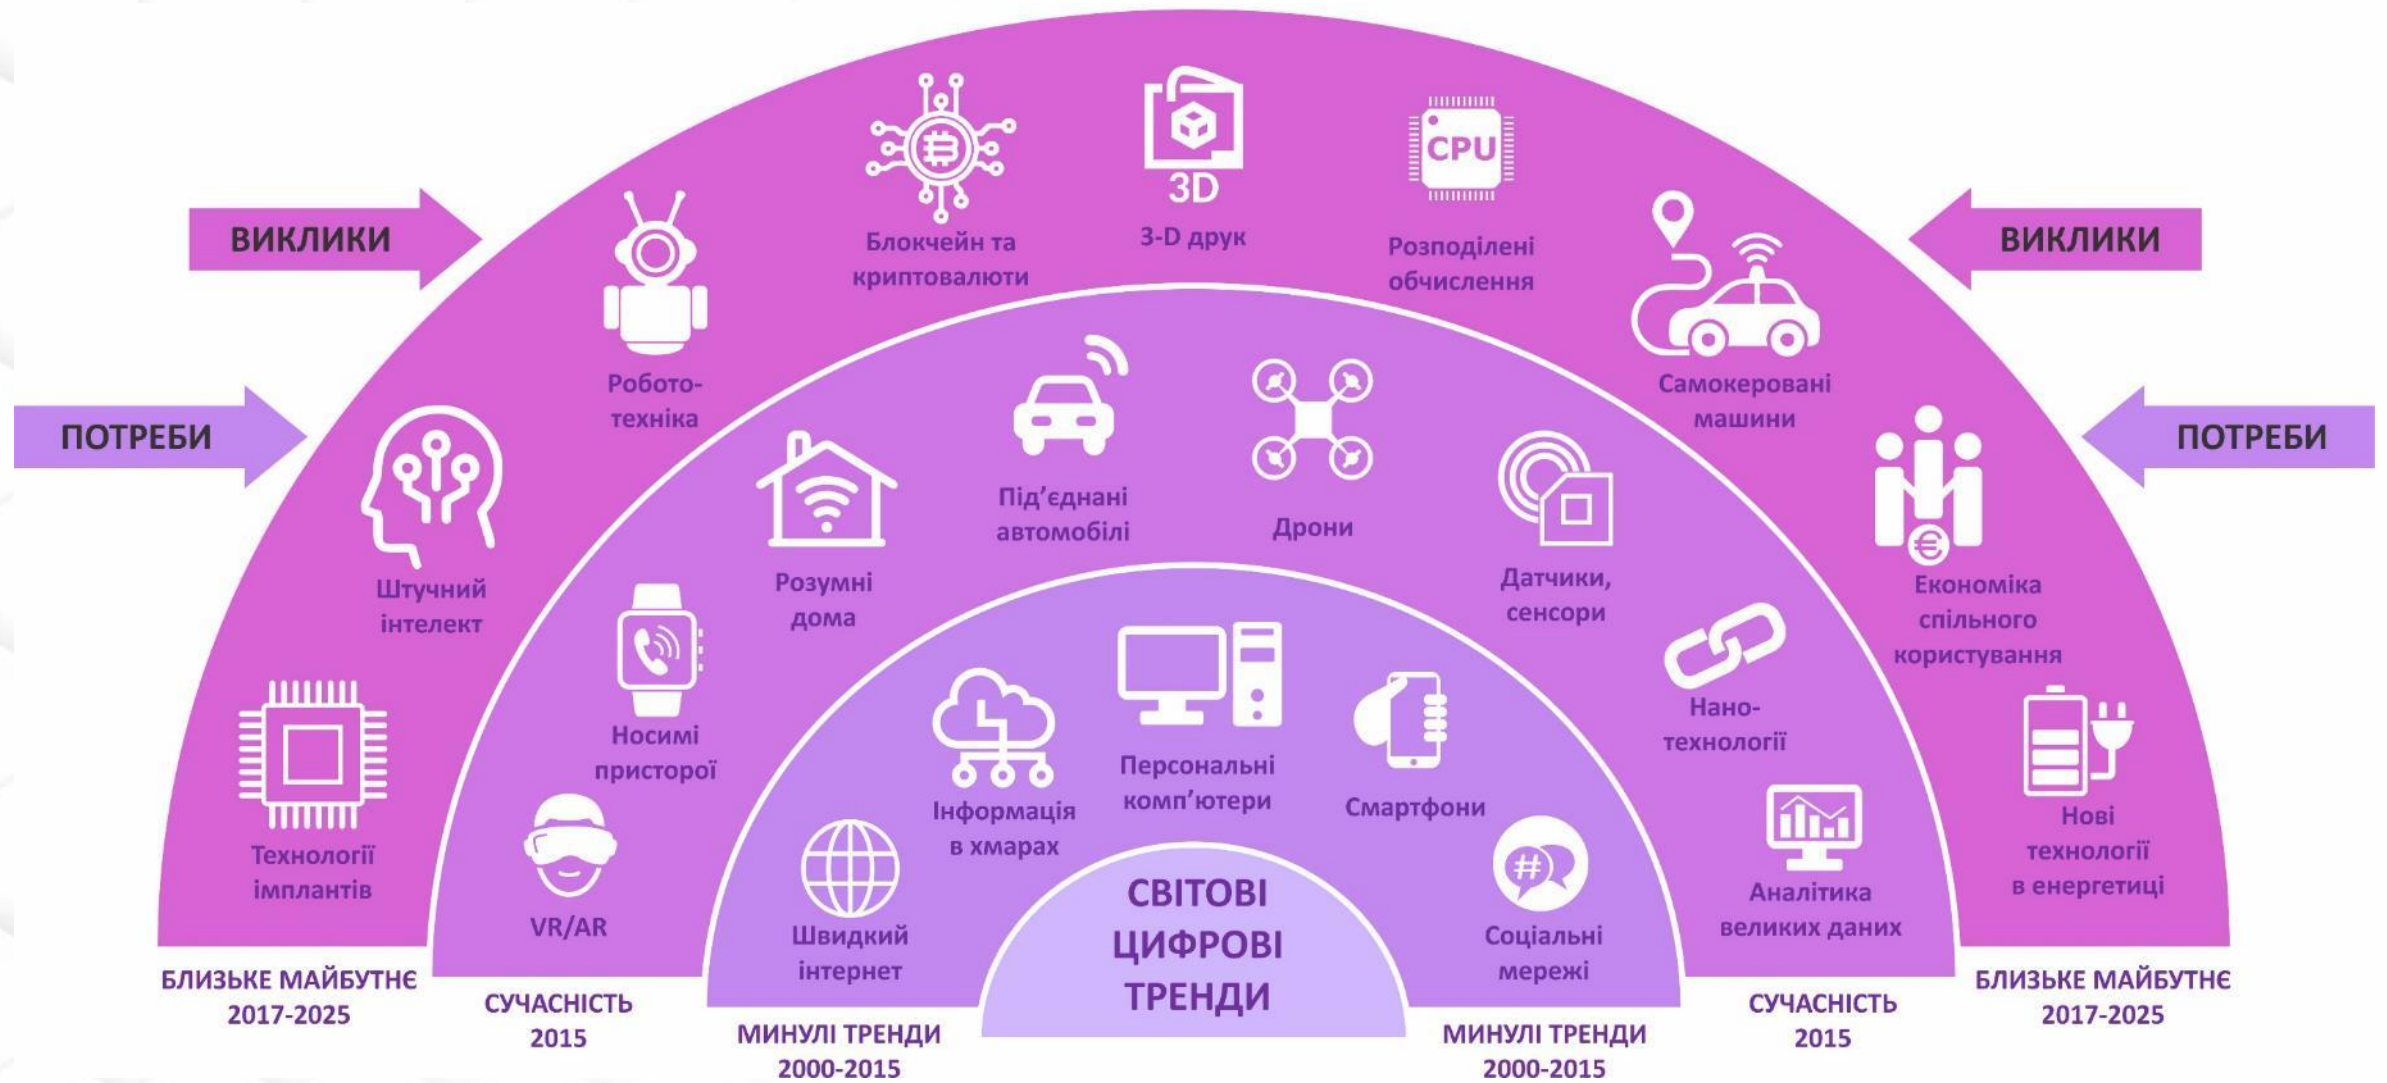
ВИКЛИКИ

ВИКЛИКИ

ПОТРЕБИ

ПОТРЕБИ

Блокчейн та криптовалюти

3D

3-D друк

CPU

Розподілені обчислення

Робототехніка

Самокеровані машини

Штучний інтелект

Під'єднані автомобілі

Дрони

Економіка спільного користування

Розумні дома

Датчики, сенсори

Технології імплантів

Носимі пристрої

Нанотехнології

Персональні комп'ютери

Інформація в хмарах

Смартфони

Нові технології в енергетиці

VR/AR

Аналітика великих даних

Швидкий інтернет

Соціальні мережі

#

СВІТОВІ ЦИФРОВІ ТРЕНДИ

БЛИЗЬКЕ МАЙБУТНЄ 2017-2025

СУЧАСНІСТЬ 2015

МИНУЛІ ТРЕНДИ 2000-2015

МИНУЛІ ТРЕНДИ 2000-2015

СУЧАСНІСТЬ 2015

БЛИЗЬКЕ МАЙБУТНЄ 2017-2025